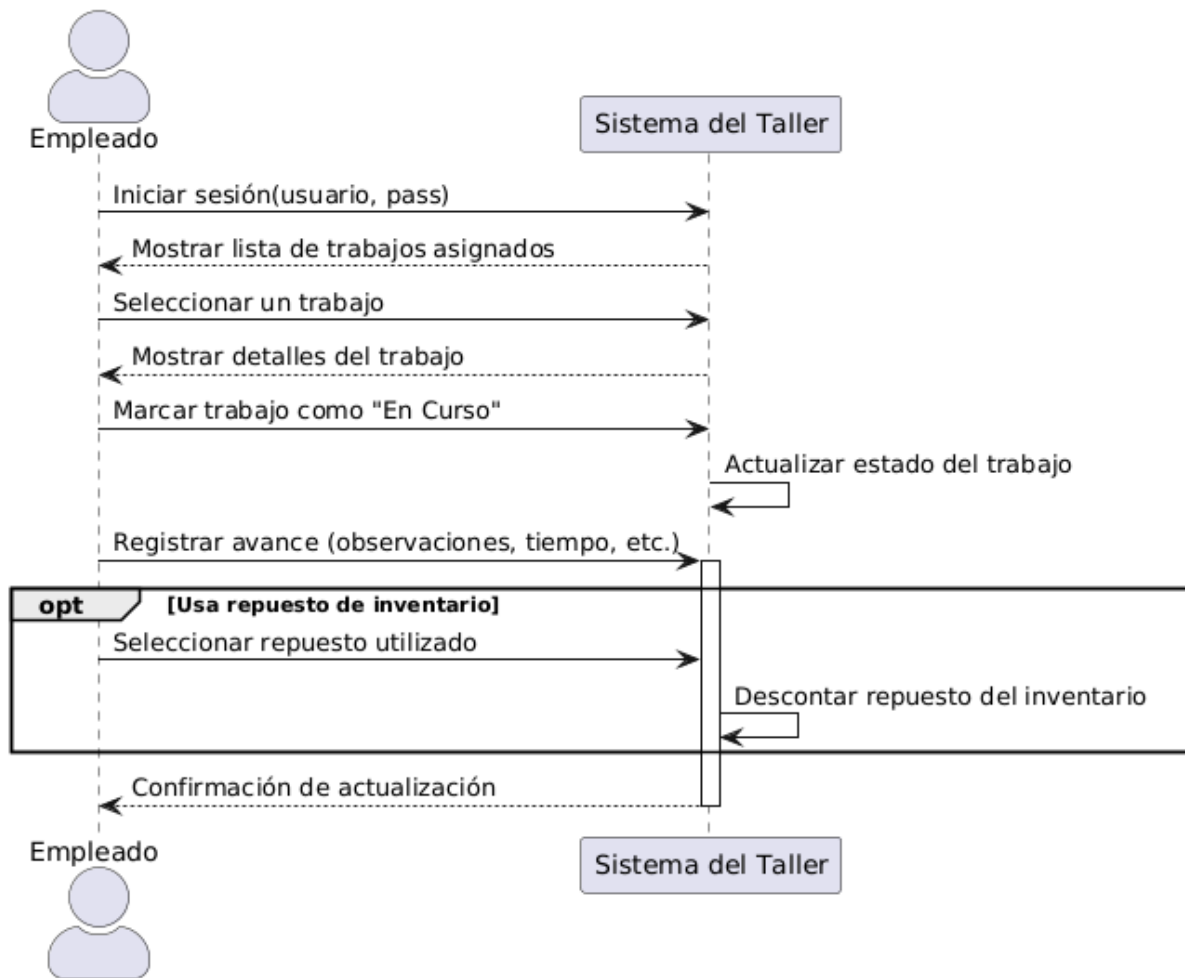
Empleado

Sistema del Taller

Iniciar sesión(usuario, pass)

Mostrar lista de trabajos asignados

Seleccionar un trabajo

Mostrar detalles del trabajo

Marcar trabajo como "En Curso"

Actualizar estado del trabajo

Registrar avance (observaciones, tiempo, etc.)

opt [Usa repuesto de inventario]

Seleccionar repuesto utilizado

Descontar repuesto del inventario

Confirmación de actualización

Empleado

Sistema del Taller